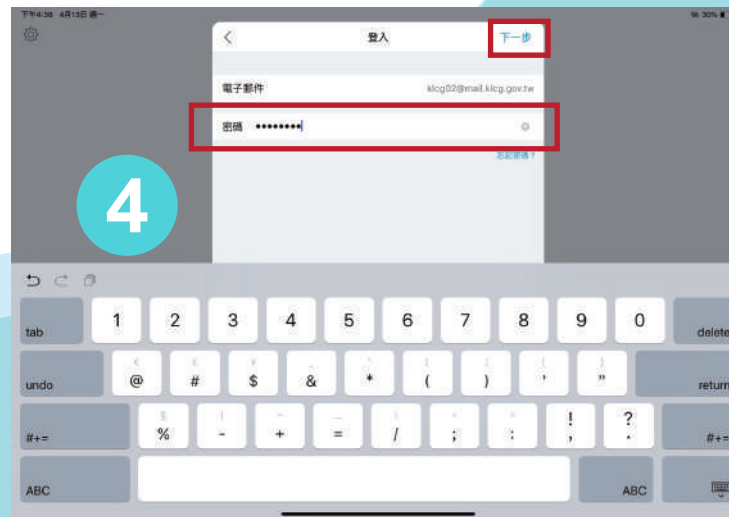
下午4:38 4月13日 週一

96 30%

登入

下一步

電子郵件 klcg02@mail.klcg.gov.tw

密碼 ••••••••

忘記密碼？

4

tab 1 2 3 4 5 6 7 8 9 0 delete

undo @ # $ & * ( ) ' " return

#+= % - + = / ; : ! ? #+=

ABC ABC